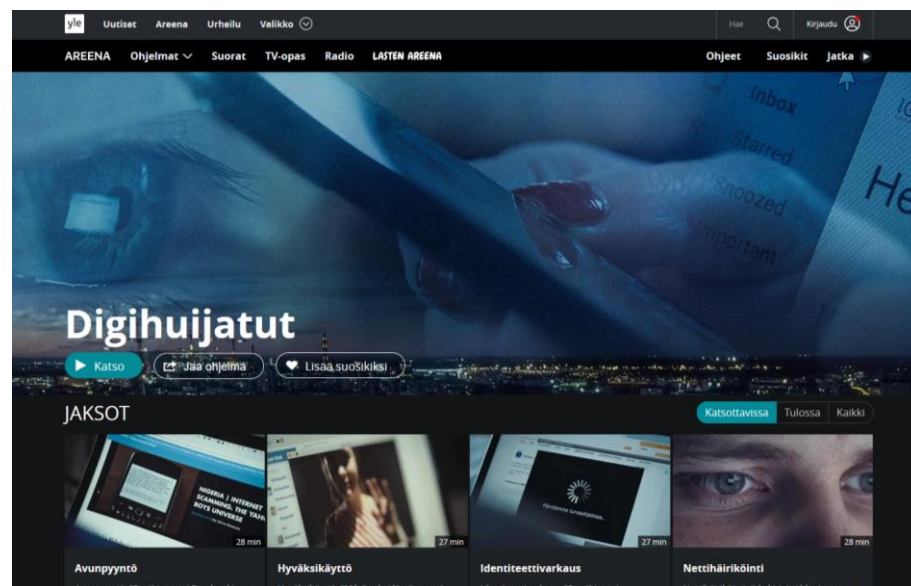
yle Uutiset Areena Urheilu Valikko

Hae Kirjaudu

AREENA Ohjelmat Suorat TV-opas Radio LASTEN AREENA

Ohjeet Suosikit Jatka

Inbox
Starred
Snoozed
Important

He

Digihuijatut

Katso Jaa ohjelma Lisää suosikiksi

JAKSOT

Katsottavissa Tulossa Kaikki

NIGERIA | INTERNET SCAMMING, THE YAHOO BOYS UNIVERSE

28 min
Avunpyyntö

27 min
Hyväksikäyttö

27 min
Identiteettivarkaus

28 min
Nettihäiriköinti